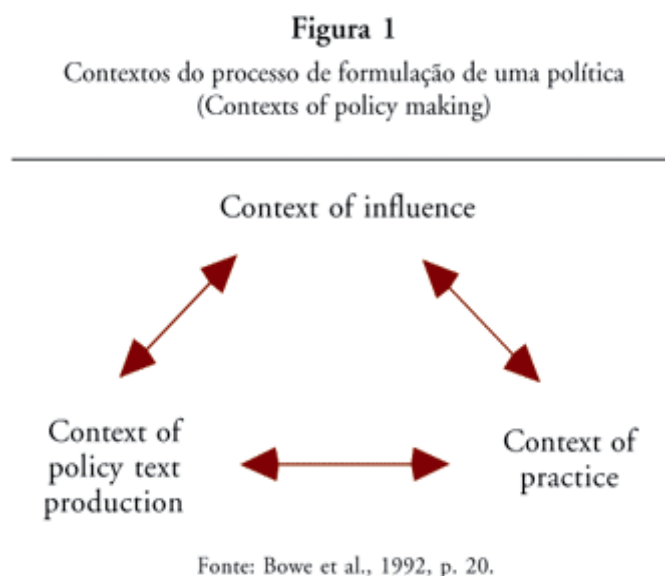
Figura 1

Contextos do processo de formulação de uma política
(Contexts of policy making)

Context of influence

Context of policy text production

Context of practice

Fonte: Bowe et al., 1992, p. 20.